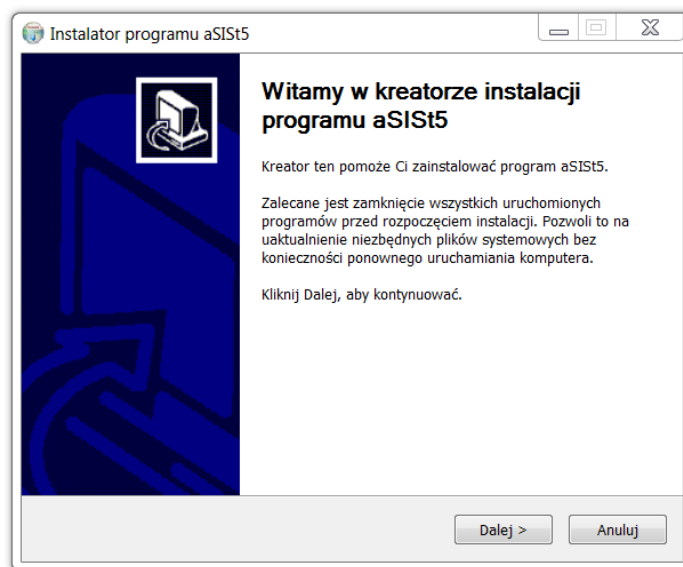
Instalator programu aSISt5

Witamy w kreatorze instalacji programu aSISt5

Kreator ten pomoże Ci zainstalować program aSISt5.

Zalecane jest zamknięcie wszystkich uruchomionych programów przed rozpoczęciem instalacji. Pozwoli to na uaktualnienie niezbędnych plików systemowych bez konieczności ponownego uruchamiania komputera.

Kliknij Dalej, aby kontynuować.

Dalej >
Anuluj